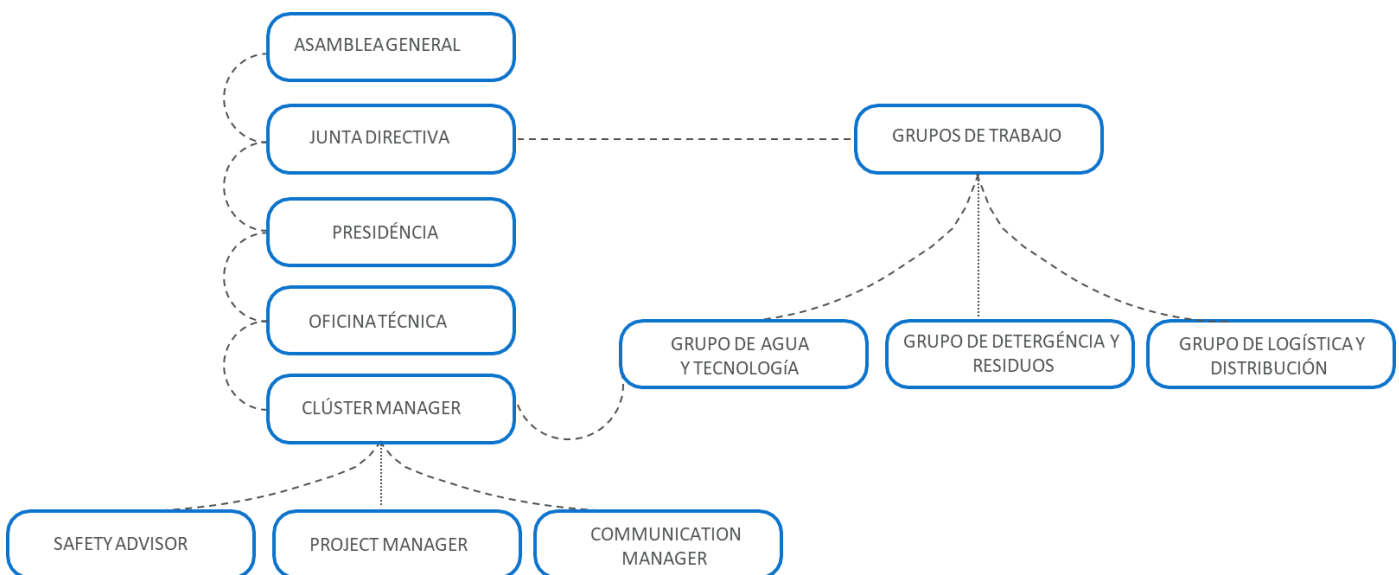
ASAMBLEA GENERAL

JUNTA DIRECTIVA

GRUPOS DE TRABAJO

PRESIDÉNCIA

OFICINA TÉCNICA

CLÚSTER MANAGER

GRUPO DE AGUA Y TECNOLOGÍA

GRUPO DE DETERGÉNCIA Y RESIDUOS

GRUPO DE LOGÍSTICA Y DISTRIBUCIÓN

SAFETY ADVISOR

PROJECT MANAGER

COMMUNICATION MANAGER